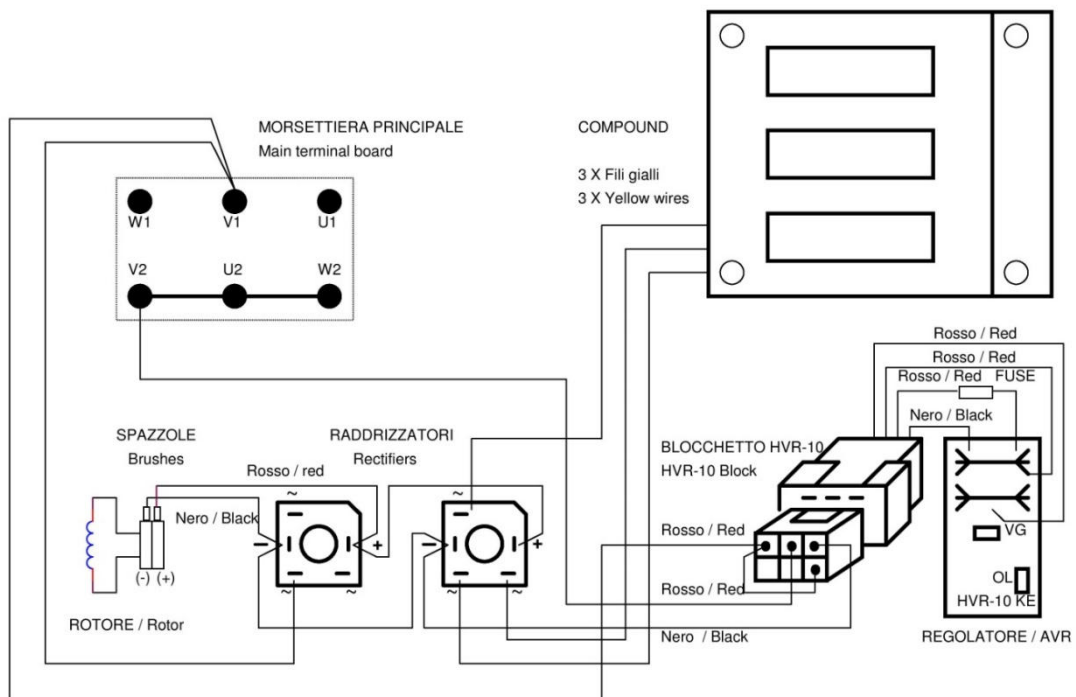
MORSETTIERA PRINCIPALE
Main terminal board

W1 V1 U1
V2 U2 W2

COMPOUND

3 X Fili gialli
3 X Yellow wires

Rosso / Red
Rosso / Red
Rosso / Red FUSE
Nero / Black

SPAZZOLE
Brushes

RADDRIZZATORI
Rectifiers

Rosso / red

Nero / Black

~ ~ ~ ~
− + − +

(-) (+)

ROTORE / Rotor

BLOCCHETTO HVR-10
HVR-10 Block

Rosso / Red

Rosso / Red

Nero / Black

VG

OL

HVR-10 KE

REGOLATORE / AVR